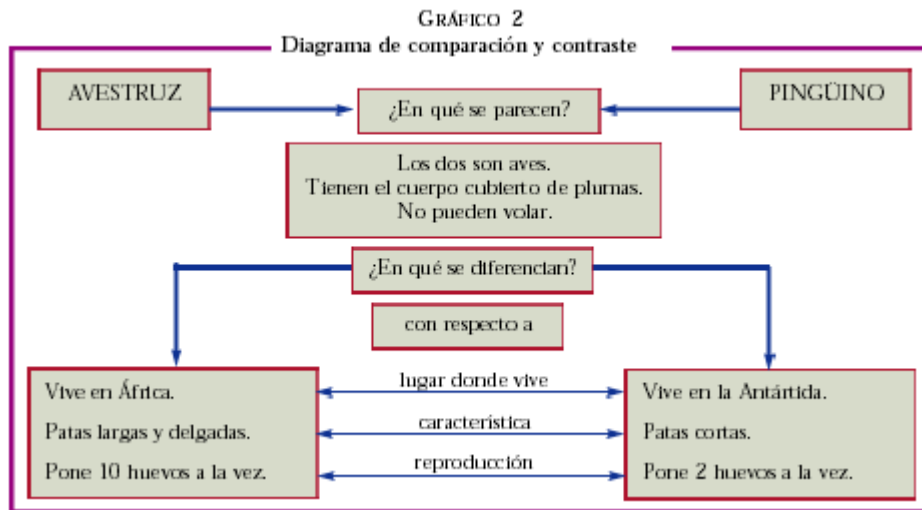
GRÁFICO 2
Diagrama de comparación y contraste

AVESTRUZ

¿En qué se parecen?

PINGÜINO

Los dos son aves.
Tienen el cuerpo cubierto de plumas.
No pueden volar.

¿En qué se diferencian?

con respecto a

Vive en África.
Patas largas y delgadas.
Pone 10 huevos a la vez.

lugar donde vive
caracteristica
reproducción

Vive en la Antártida.
Patas cortas.
Pone 2 huevos a la vez.